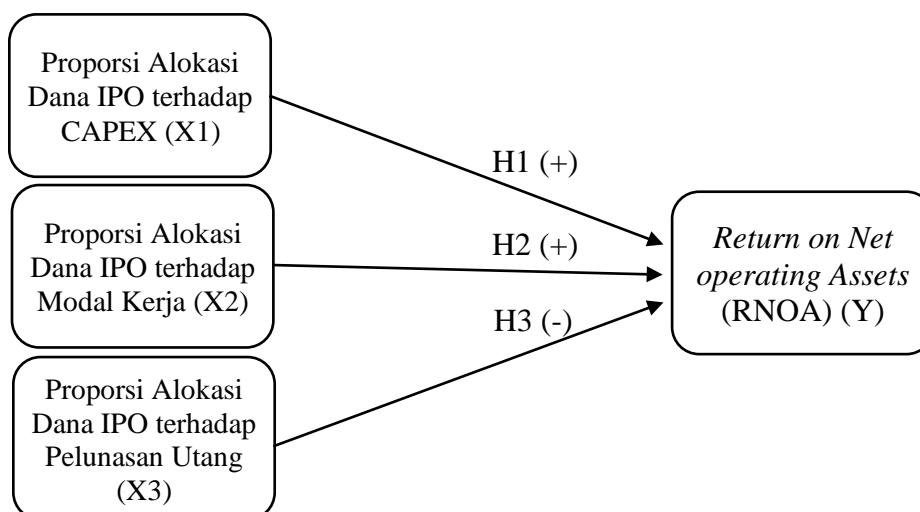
Proporsi Alokasi Dana IPO terhadap CAPEX (X1)

H1 (+)

Proporsi Alokasi Dana IPO terhadap Modal Kerja (X2)

H2 (+)

H3 (-)

Proporsi Alokasi Dana IPO terhadap Pelunasan Utang (X3)

*Return on Net operating Assets* (RNOA) (Y)